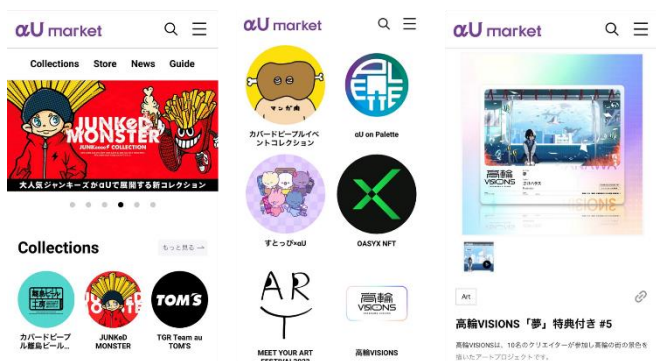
αU market

Collections Store News Guide

JUNKeD MONSTER
JUNKeD MONSTER COLLECTION

大人気ジャンキーズがαUで展開する新コレクション

Collections もっと見る →

カバードピープル贈島ビール...

JUNKeD MONSTER

TOM'S
TGR Team au TOM'S

αU market

マンガ肉
カバードピープルイベントコレクション

αU on Palette

すとっぴ×αU

OASYX NFT

ART
MEET YOUR ART FESTIVAL 2023

高輪 VISIONS
高輪VISIONS

αU market

高輪 VISIONS

Art

高輪VISIONS「夢」特典付き #5

高輪VISIONSは、10名のクリエイターが参加し高輪の街の景色を描いたアートプロジェクトです。